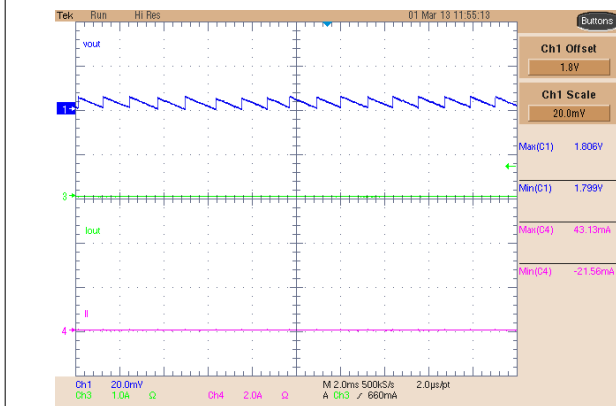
Tek Run Hi Res 01 Mar 13 11:55:13

Buttons

Ch1 Offset
1.8V

Ch1 Scale
20.0mV

Max(C1) 1.806V

Min(C1) 1.799V

Max(C4) 43.13mA

Min(C4) -21.56mA

vout

1

3

Iout

IL

4

Ch1 20.0mV
Ch3 1.0A Ω Ch4 2.0A Ω

M 2.0ms 500kS/s 2.0μs/pt
A Ch3 ⁄ 660mA